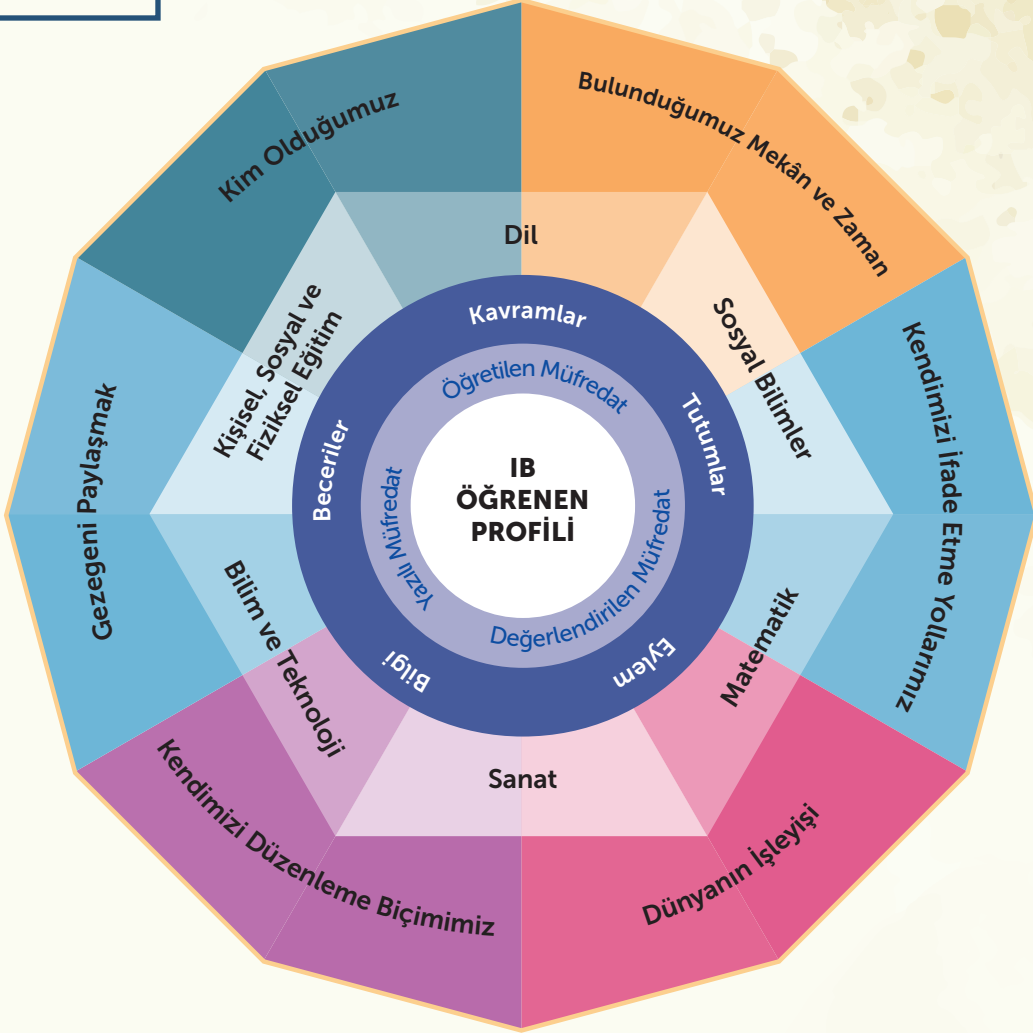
IB
ÖĞRENEN
PROFİLİ

Öğretilen Müfredat
Yazılı Müfredat
Değerlendirilen Müfredat

Kavramlar
Tutumlar
Eylem
Bilgi
Beceriler

Dil
Sosyal Bilimler
Matematik
Sanat
Bilim ve Teknoloji
Kişisel, Sosyal ve Fiziksel Eğitim

Kim Olduğumuz
Bulunduğumuz Mekân ve Zaman
Kendimizi İfade Etme Yollarımız
Dünyanın İşleyişi
Kendimizi Düzenleme Biçimimiz
Gezegeni Paylaşmak